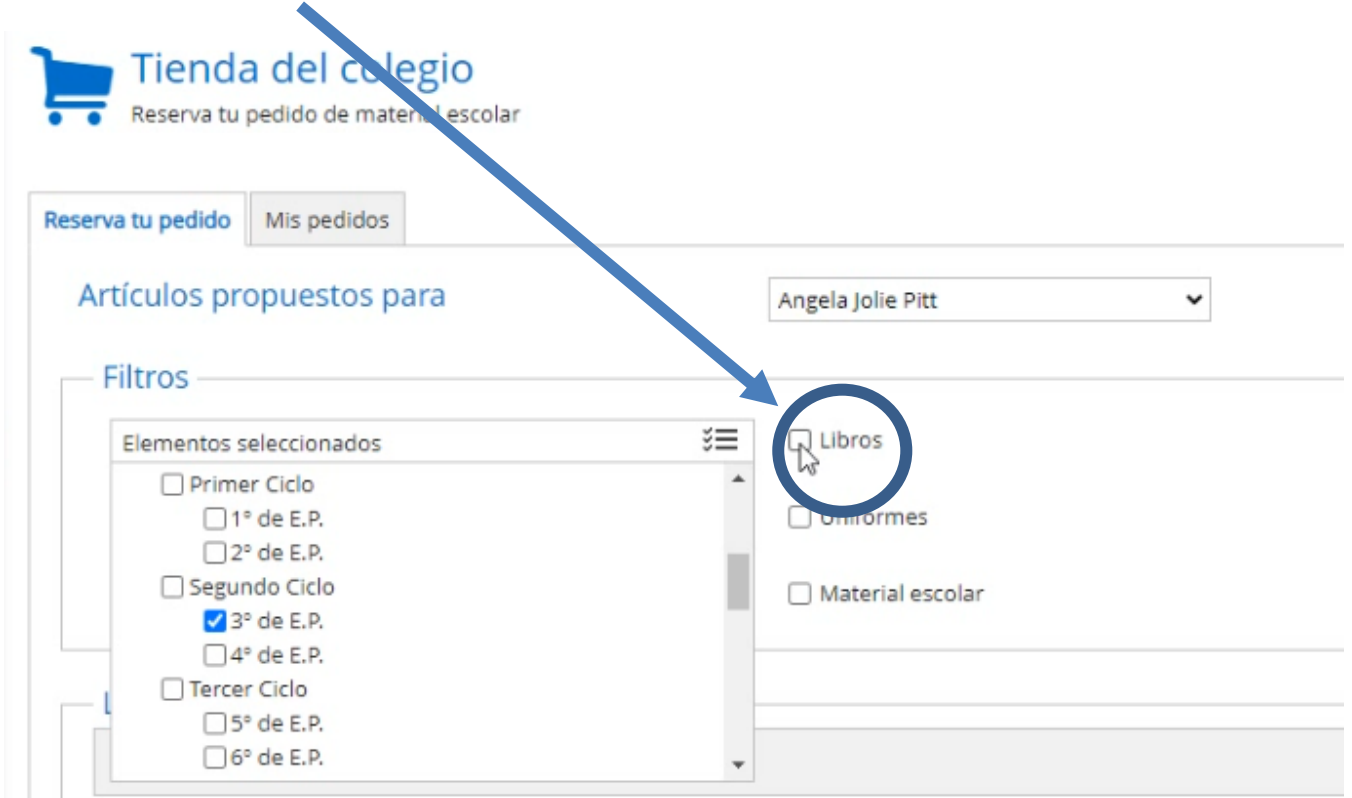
Tienda del colegio
Reserva tu pedido de material escolar

Reserva tu pedido | Mis pedidos

Artículos propuestos para

Angela Jolie Pitt

Filtros

Elementos seleccionados

Primer Ciclo
1° de E.P.
2° de E.P.
Segundo Ciclo
3° de E.P.
4° de E.P.
Tercer Ciclo
5° de E.P.
6° de E.P.

Libros
Uniformes
Material escolar

L